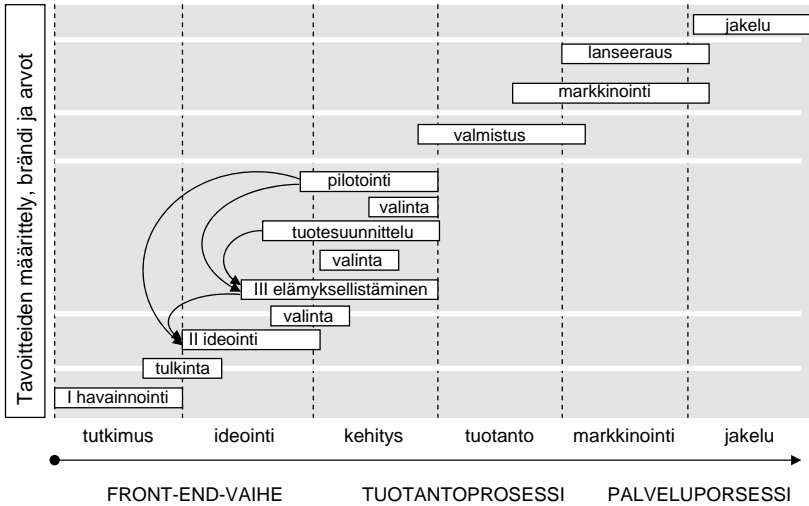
Tavoitteiden määrittely, brändi ja arvot

jakelu

lanseeraus

markkinointi

valmistus

pilotointi

valinta

tuotesuunnittelu

valinta

III elämyksellistäminen

valinta

II ideointi

tulkinta

I havainnointi

tutkimus

ideointi

kehitys

tuotanto

markkinointi

jakelu

FRONT-END-VAIHE

TUOTANTOPROSESSI

PALVELUPORSESSI